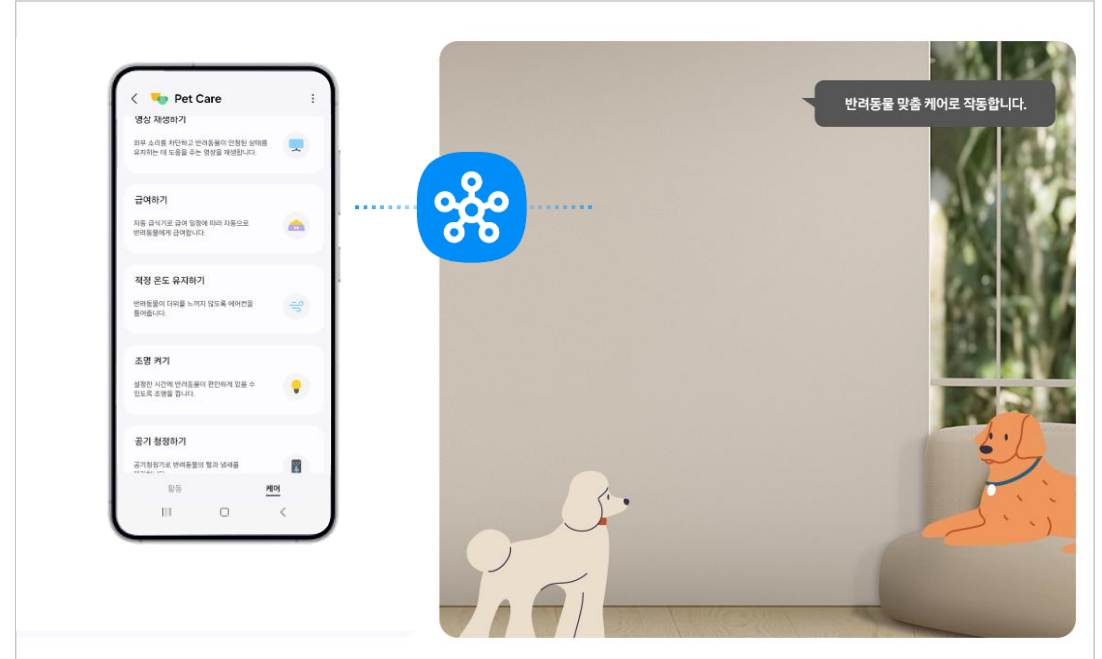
Pet Care

영상 재생하기

외부 소리를 차단하고 반려동물의 안정된 상태를 유지하는 데 도움을 주는 영상을 재생합니다.

급여하기

자동 급식기로 급여 일정에 따라 자동으로 반려동물에게 급여합니다.

적정 온도 유지하기

반려동물이 더위를 느끼지 않도록 에어컨을 틀어줍니다.

조명 켜기

설정한 시간에 반려동물이 편안하게 있을 수 있도록 조명을 켭니다.

공기 청정하기

공기청정기로 반려동물의 털과 냄새를 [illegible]

활동 케어

반려동물 맞춤 케어로 작동합니다.